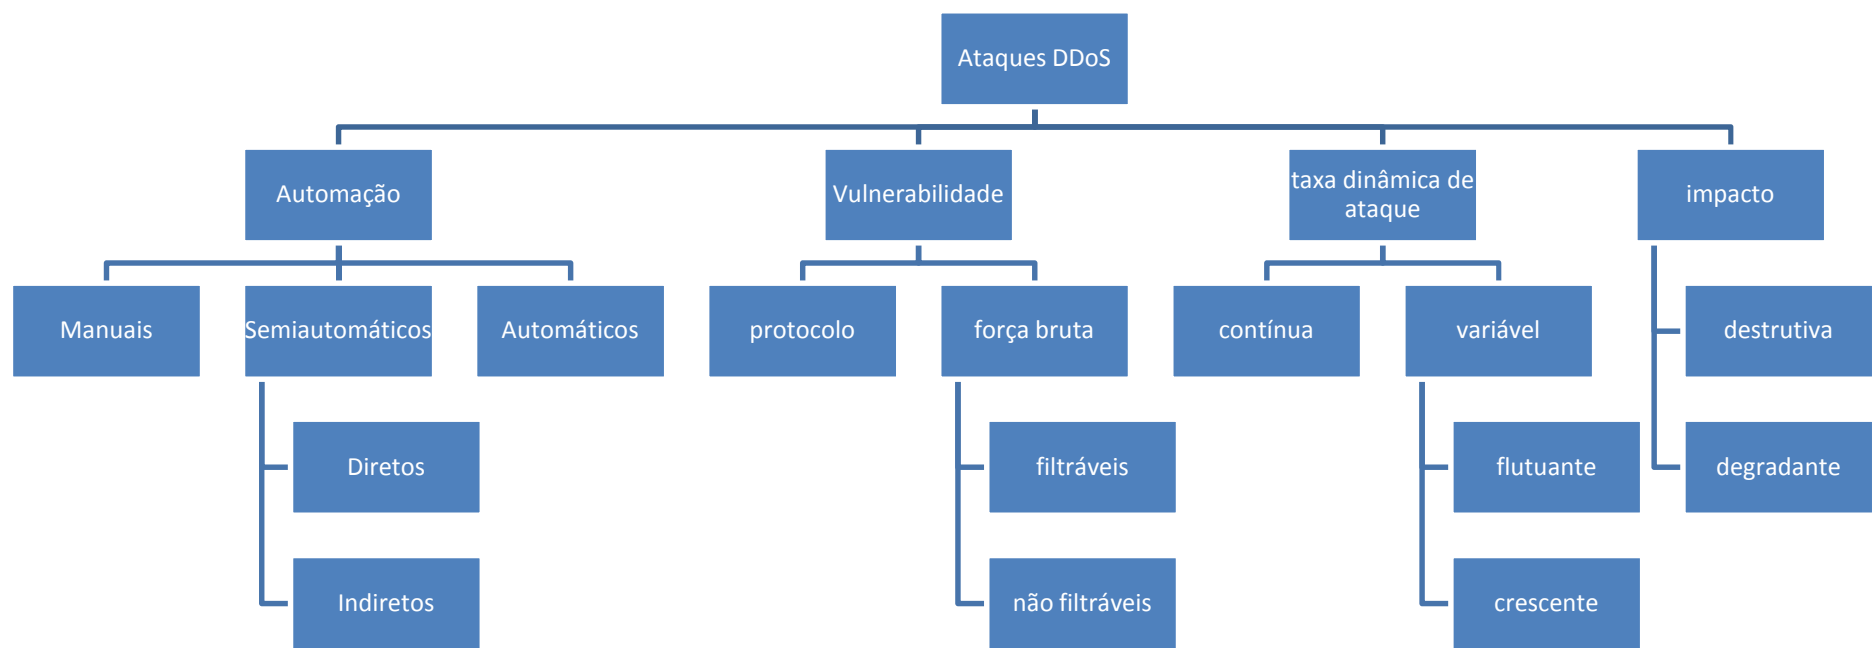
Ataques DDoS

Automação

Vulnerabilidade

taxa dinâmica de ataque

impacto

Manuais

Semiautomáticos

Automáticos

protocolo

força bruta

contínua

variável

destrutiva

Diretos

filtráveis

flutuante

degradante

Indiretos

não filtráveis

crescente